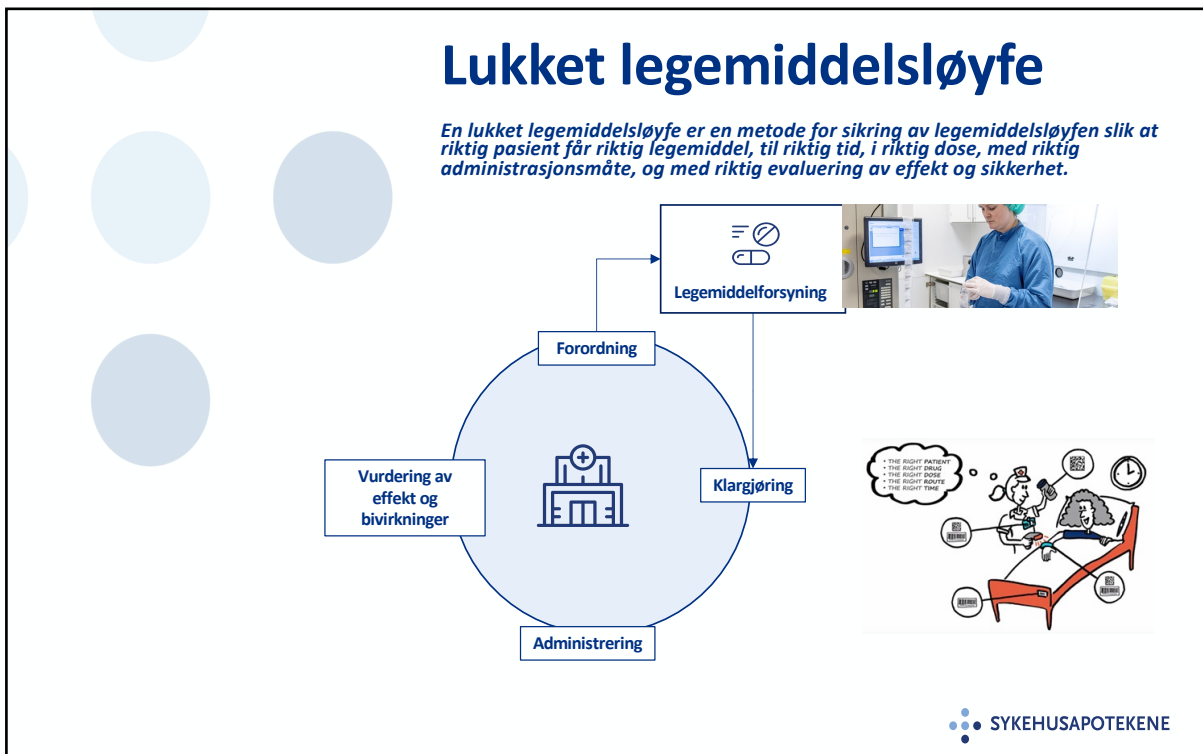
Lukket legemiddelsløyfe

En lukket legemiddelsløyfe er en metode for sikring av legemiddelsløyfen slik at riktig pasient får riktig legemiddel, til riktig tid, i riktig dose, med riktig administrasjonsmåte, og med riktig evaluering av effekt og sikkerhet.

Legemiddelforsyning

Forordning

Klargjøring

Vurdering av effekt og bivirkninger

Administrering

• THE RIGHT PATIENT
• THE RIGHT DRUG
• THE RIGHT DOSE
• THE RIGHT ROUTE
• THE RIGHT TIME

SYKEHUSAPOTEKENE